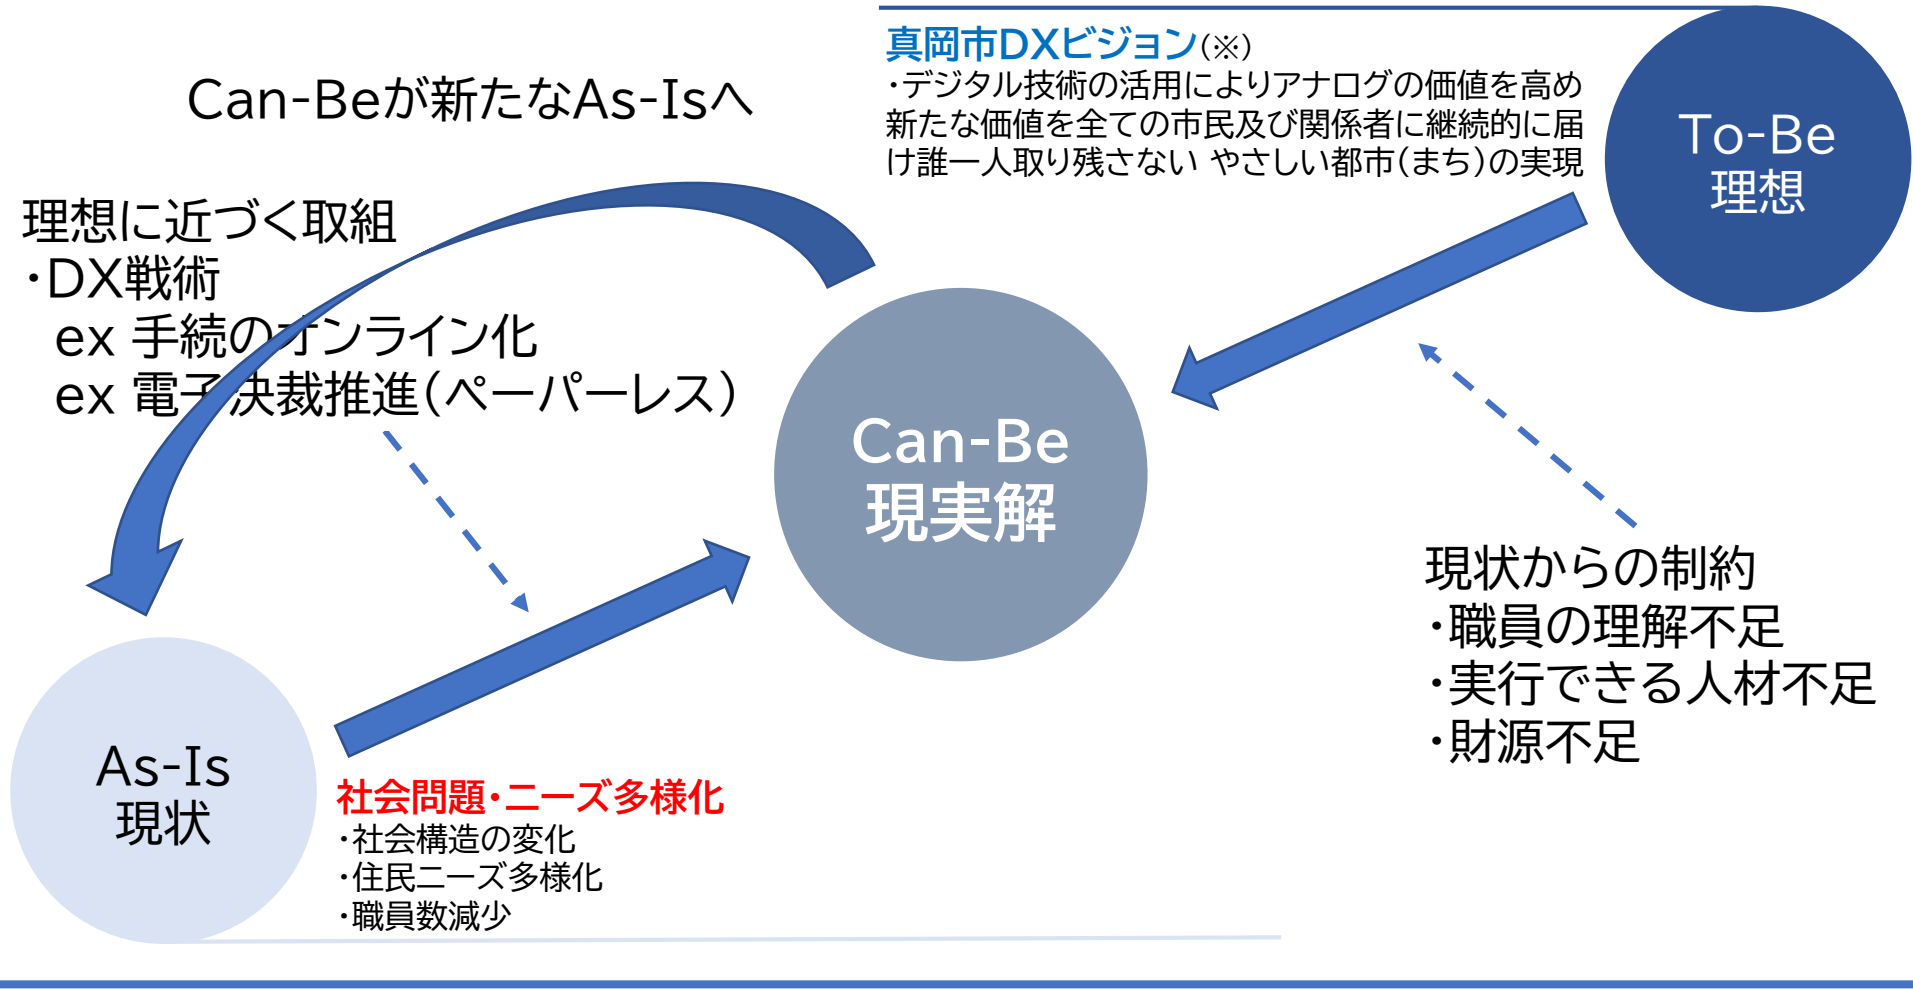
真岡市DXビジョン(※)
・デジタル技術の活用によりアナログの価値を高め新たな価値を全ての市民及び関係者に継続的に届け誰一人取り残さない やさしい都市(まち)の実現

To-Be
理想

Can-Beが新たなAs-Isへ

理想に近づく取組
・DX戦術
ex 手続のオンライン化
ex 電子決裁推進(ペーパーレス)

Can-Be
現実解

現状からの制約
・職員の理解不足
・実行できる人材不足
・財源不足

As-Is
現状

社会問題・ニーズ多様化
・社会構造の変化
・住民ニーズ多様化
・職員数減少